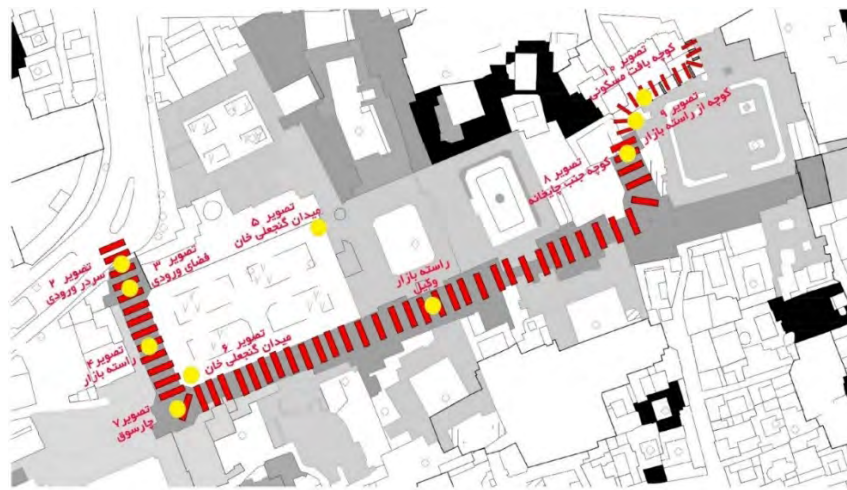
تصویر ۱۰
کوچه بافت مسکونی

تصویر ۹
کوچه از راسته بازار

تصویر ۸
کوچه جنب چاپخانه

تصویر ۵
میدان گنجعلی خان

تصویر ۳
فضای ورودی

تصویر ۲
سردر ورودی

راسته بازار
وکیل

تصویر ۶
میدان گنجعلی خان

تصویر ۴
راسته بازار

تصویر ۷
چارسوق